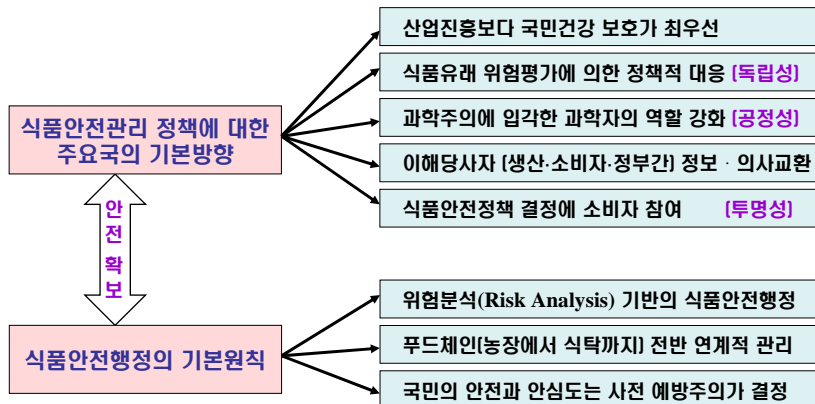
식품안전관리 정책에 대한 주요국의 기본방향

산업진흥보다 국민건강 보호가 최우선

식품유래 위험평가에 의한 정책적 대응 [독립성]

과학주의에 입각한 과학자의 역할 강화 [공정성]

이해당사자 [생산·소비자·정부간] 정보 · 의사교환

식품안전정책 결정에 소비자 참여 [투명성]

안전 확보

식품안전행정의 기본원칙

위험분석(Risk Analysis) 기반의 식품안전행정

푸드체인[농장에서 식탁까지] 전반 연계적 관리

국민의 안전과 안심도는 사전 예방주의가 결정